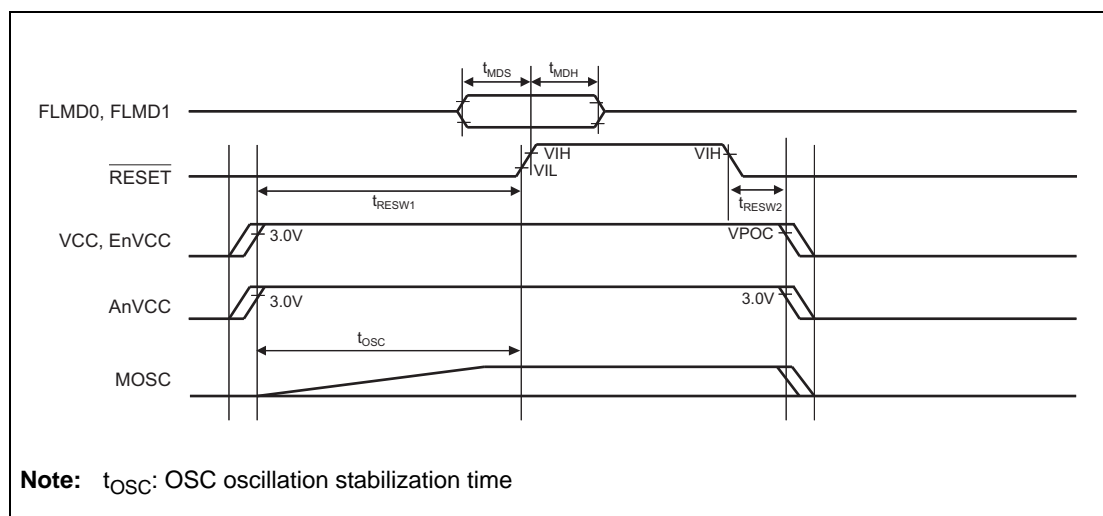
$t_{MDS}$ $t_{MDH}$

FLMD0, FLMD1

$\overline{RESET}$

VIH VIL VIH

$t_{RESW1}$ $t_{RESW2}$

VCC, EnVCC

3.0V VPOC

AnVCC

3.0V 3.0V

$t_{OSC}$

MOSC

**Note:** $t_{OSC}$: OSC oscillation stabilization time